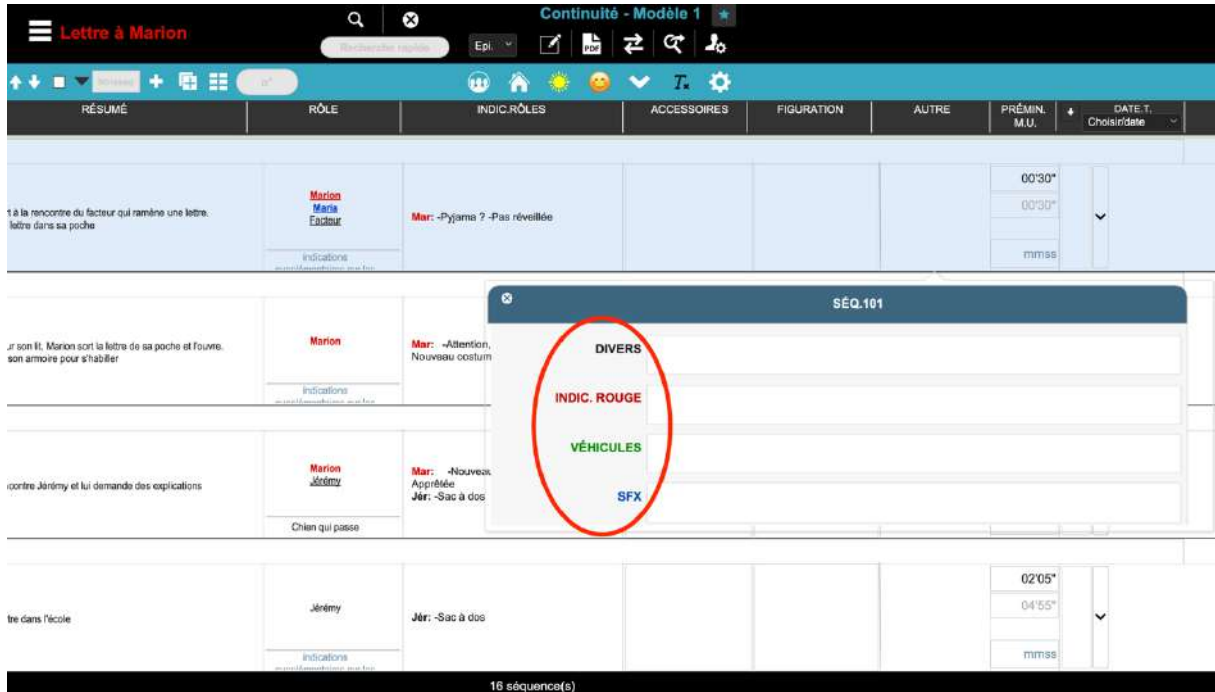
Lettre à Marion

Recherche rapide

Epi.

Continuité - Modèle 1

| RÉSUMÉ | RÔLE | INDIC.RÔLES | ACCESSOIRES | FIGURATION | AUTRE | PRÉMIN. M.U. | DATE.T. Choisir date |
|---|---|---|---|---|---|---|---|
| t à la rencontre du facteur qui ramène une lettre. lettre dans sa poche | Marion Maria Facteur Indications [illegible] | Mar: -Pyjama ? -Pas réveillée | | | | 00'30" 00'30" mmss | |
| ur son lit, Marion sort la lettre de sa poche et l'ouvre. son armoire pour s'habiller | Marion Indications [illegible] | Mar: -Attention, Nouveau costum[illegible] | | | | | |
| contre Jérémy et lui demande des explications | Marion Jérémy Chien qui passe | Mar: -Nouveau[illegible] Apprêtée Jér: -Sac à dos | | | | | |
| tre dans l'école | Jérémy Indications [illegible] | Jér: -Sac à dos | | | | 02'05" 04'55" mmss | |

SÉQ.101

DIVERS

INDIC. ROUGE

VÉHICULES

SFX

16 séquence(s)